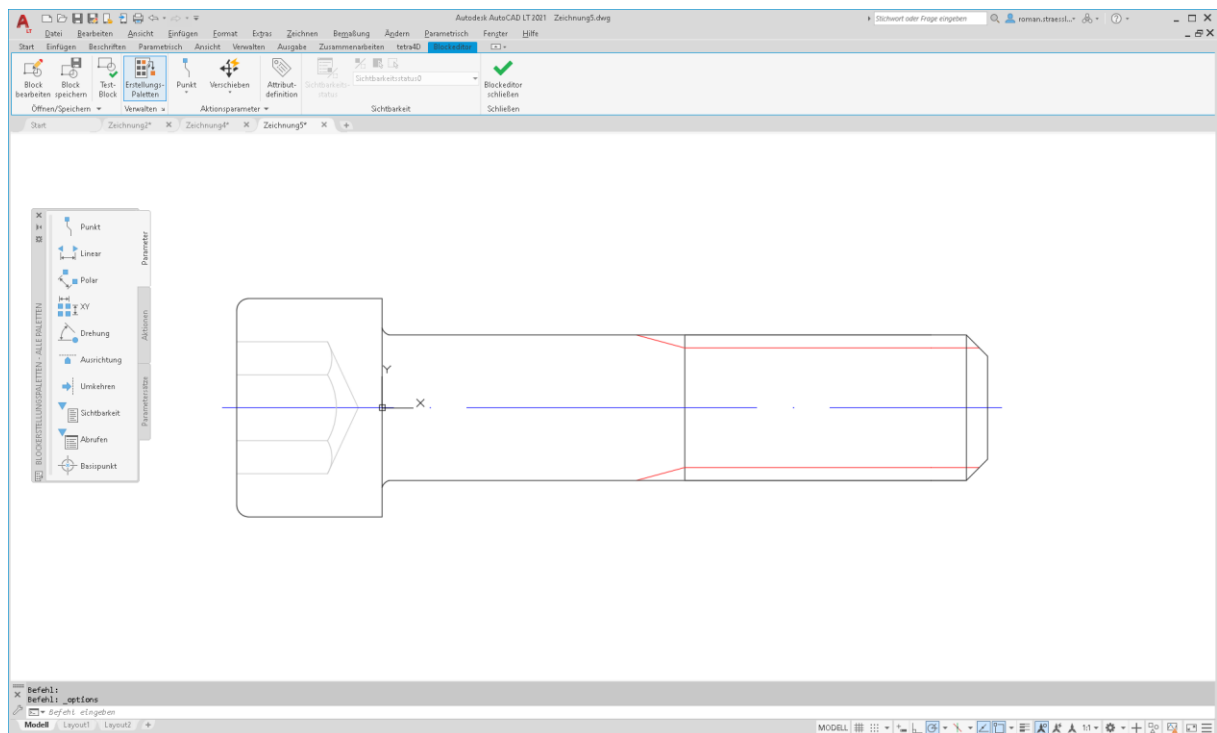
Autodesk AutoCAD LT 2021 Zeichnung5.dwg

Stichwort oder Frage eingeben

roman.straessl...

Datei Bearbeiten Ansicht Einfügen Format Extras Zeichnen Bemaßung Ändern Parametrisch Fenster Hilfe

Start Einfügen Beschriften Parametrisch Ansicht Verwalten Ausgabe Zusammenarbeiten tetra4D Blockeditor

Block bearbeiten Block speichern Test-Block Erstellungs-Paletten Punkt Verschieben Attribut-definition Sichtbarkeits-status Sichtbarkeitsstatus0 Blockeditor schließen

Öffnen/Speichern Verwalten Aktionsparameter Sichtbarkeit Schließen

Start Zeichnung2* Zeichnung4* Zeichnung5*

Punkt
Linear
Polar
XY
Drehung
Ausrichtung
Umkehren
Sichtbarkeit
Abrufen
Basispunkt

Parameter
Aktionen
Parametersätze

BLOCKERSTELLUNGSPALETTEN - ALLE PALETTEN

Y
X

Befehl:
Befehl: _options
Befehl eingeben

Modell Layout1 Layout2

MODELL 1:1